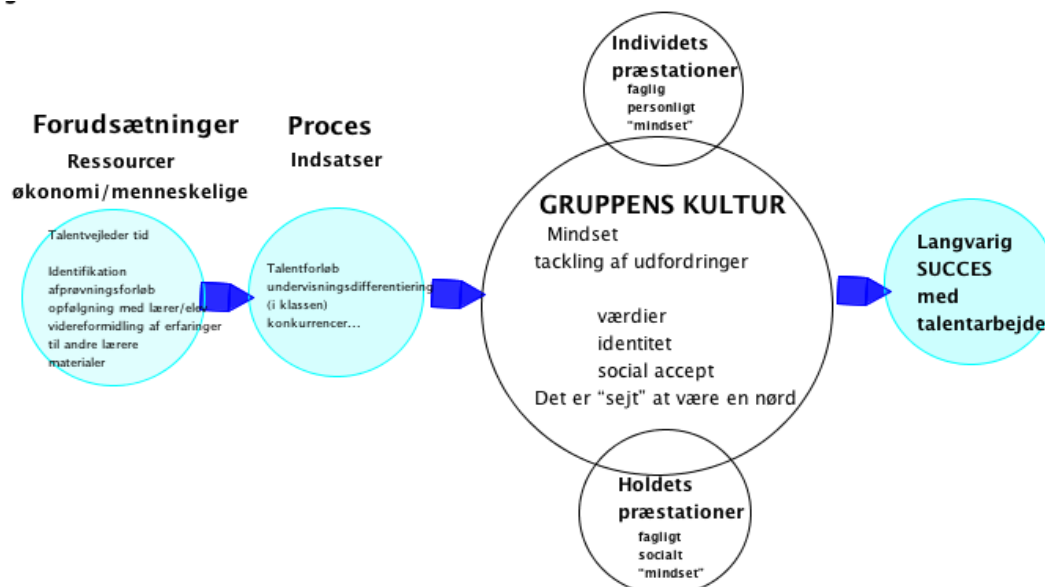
Forudsætninger
Ressourcer
økonomi/menneskelige

Talentvejleder tid

Identifikation
afprøvningsforløb
opfølgning med lærer/elev
videreformidling af erfaringer til andre lærere
materialer

Proces
Indsatser

Talentforløb
undervisningsdifferentiering
(i klassen)
konkurrencer...

Individets præstationer
faglig
personligt
"mindset"

GRUPPENS KULTUR
Mindset
tackling af udfordringer

værdier
identitet
social accept
Det er "sejt" at være en nørd

Holdets præstationer
fagligt
socialt
"mindset"

Langvarig SUCCES med talentarbejde